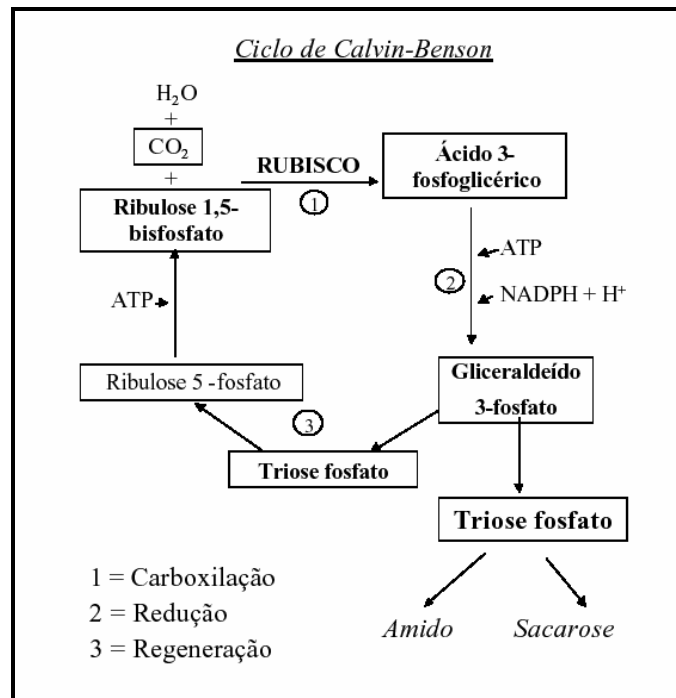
Ciclo de Calvin-Benson

$H_2O$
+
$CO_2$
+
Ribulose 1,5-bisfosfato

RUBISCO
1

Ácido 3-fosfoglicérico

ATP
2
NADPH + $H^+$

Gliceraldeído 3-fosfato

ATP

Ribulose 5 -fosfato

3

Triose fosfato

Triose fosfato

1 = Carboxilação
2 = Redução
3 = Regeneração

Amido
Sacarose